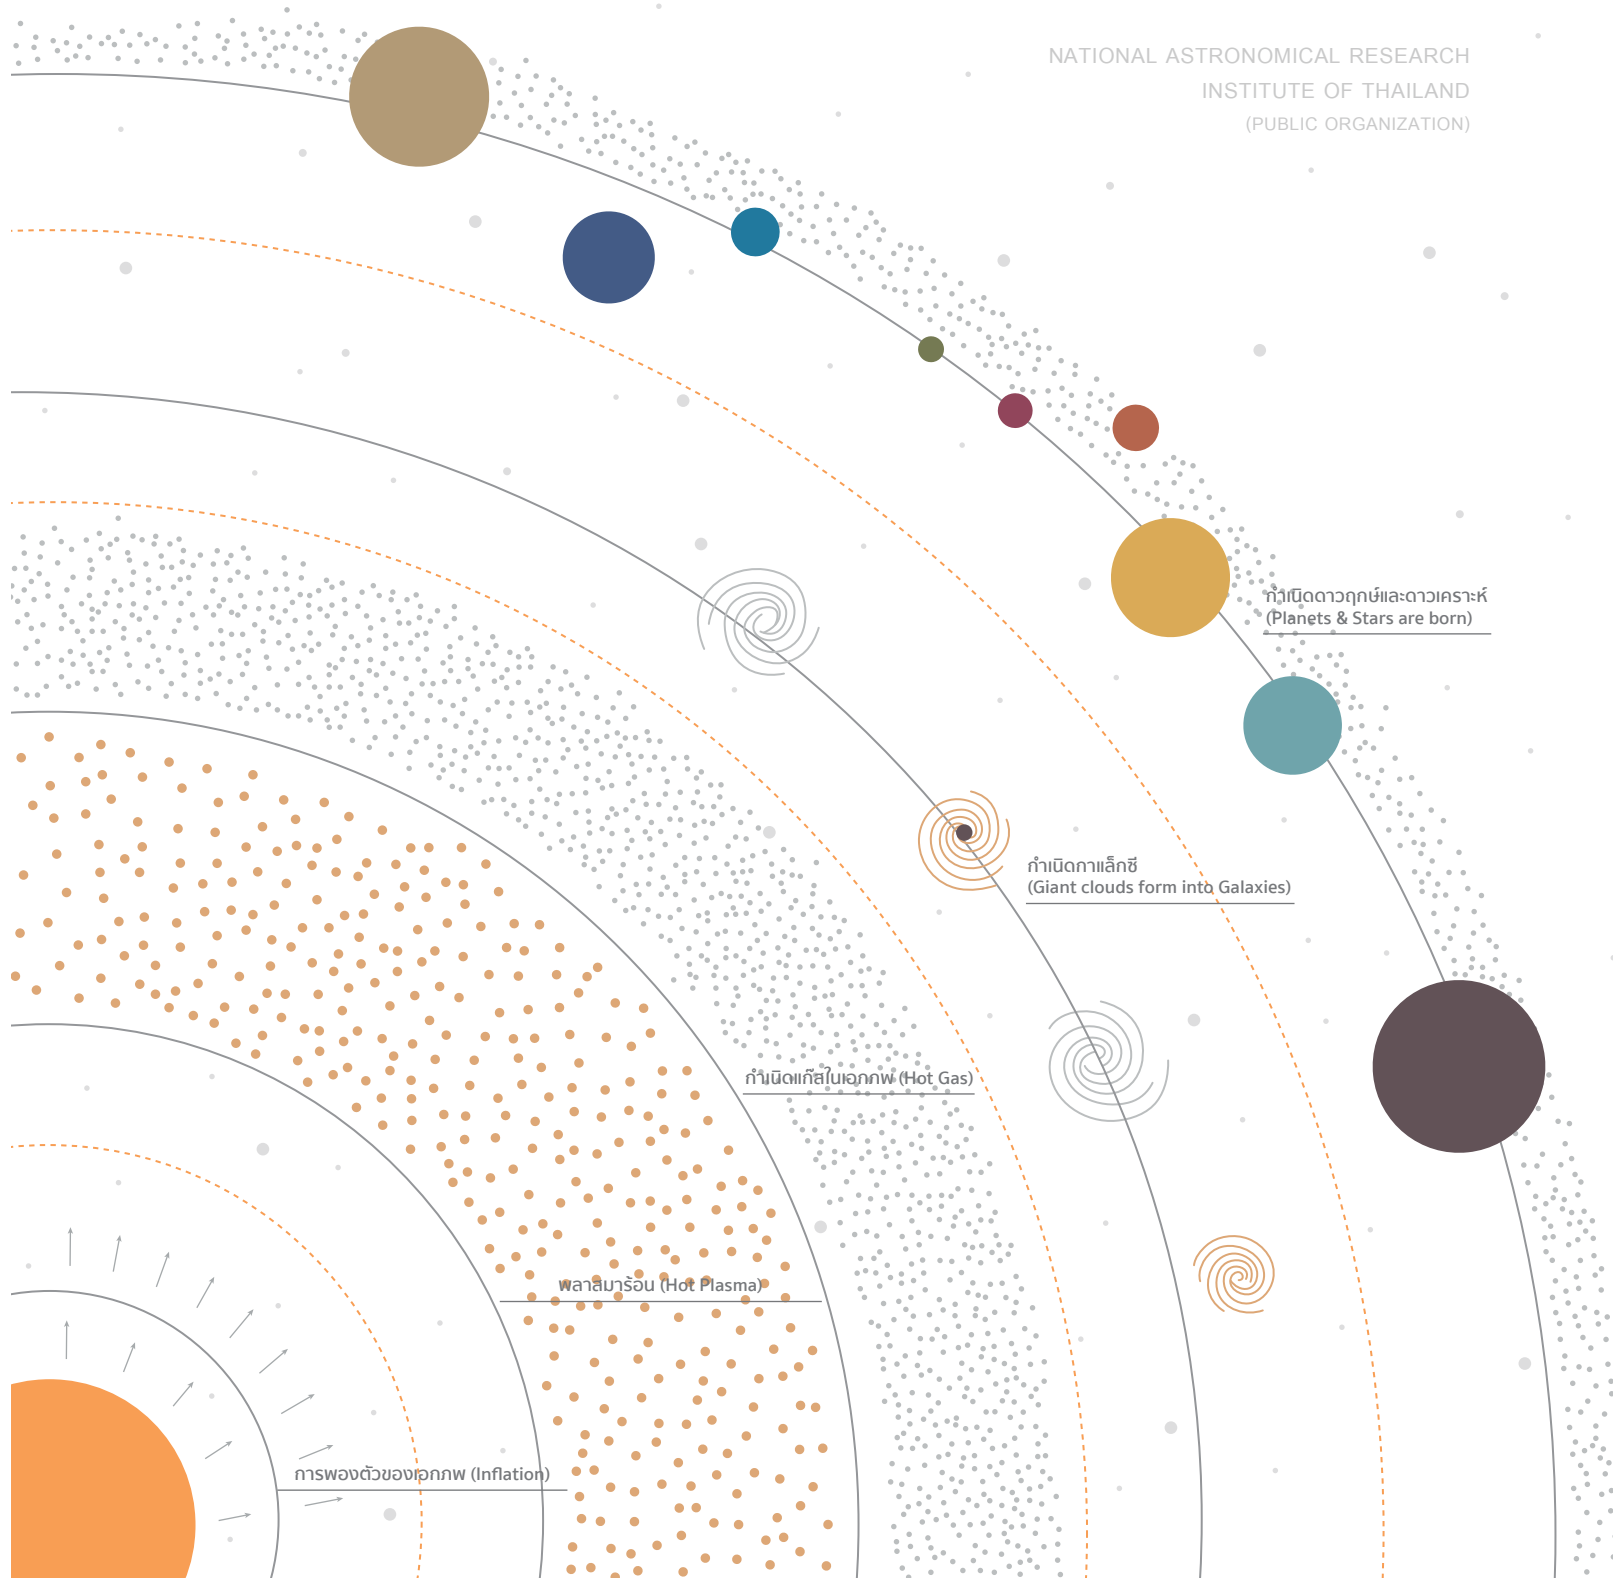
NATIONAL ASTRONOMICAL RESEARCH
INSTITUTE OF THAILAND
(PUBLIC ORGANIZATION)

กำเนิดดาวฤกษ์และดาวเคราะห์
(Planets & Stars are born)

กำเนิดกาแล็กซี
(Giant clouds form into Galaxies)

กำเนิดแก๊สในเอกภพ (Hot Gas)

พลาสมาร้อน (Hot Plasma)

การพองตัวของเอกภพ (Inflation)